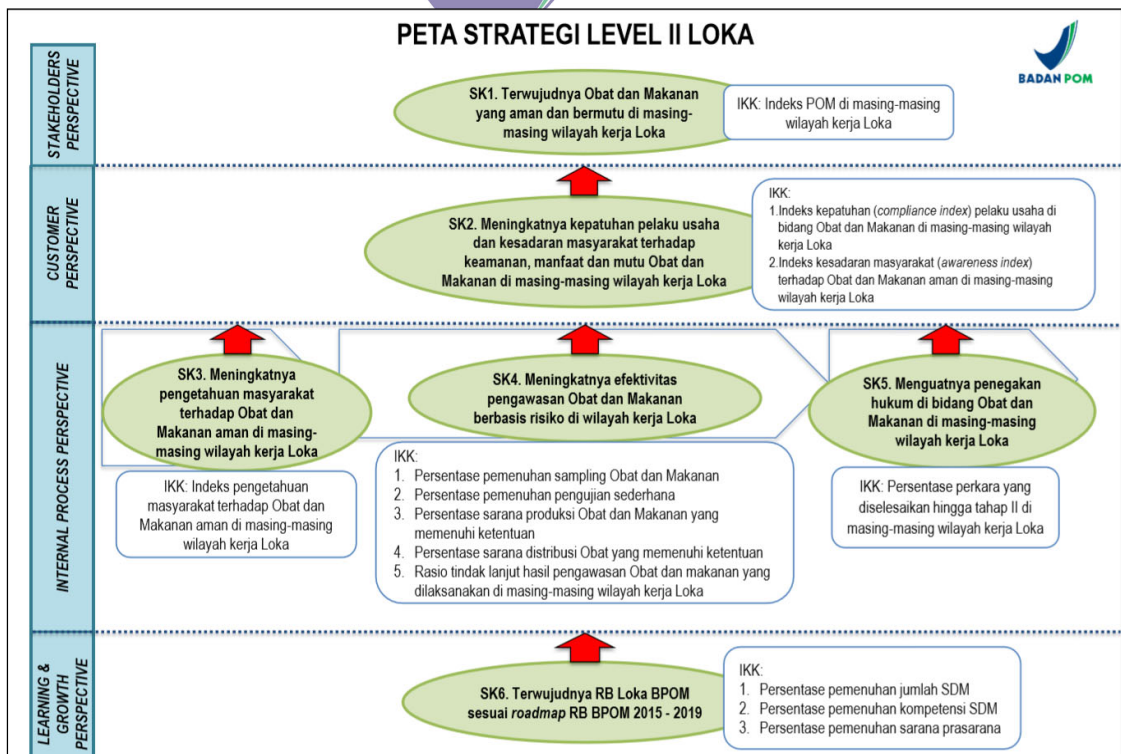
PETA STRATEGI LEVEL II LOKA

BADAN POM

STAKEHOLDERS PERSPECTIVE

SK1. Terwujudnya Obat dan Makanan yang aman dan bermutu di masing-masing wilayah kerja Loka

IKK: Indeks POM di masing-masing wilayah kerja Loka

CUSTOMER PERSPECTIVE

SK2. Meningkatnya kepatuhan pelaku usaha dan kesadaran masyarakat terhadap keamanan, manfaat dan mutu Obat dan Makanan di masing-masing wilayah kerja Loka

IKK:
1. Indeks kepatuhan (*compliance index*) pelaku usaha di bidang Obat dan Makanan di masing-masing wilayah kerja Loka
2. Indeks kesadaran masyarakat (*awareness index*) terhadap Obat dan Makanan aman di masing-masing wilayah kerja Loka

INTERNAL PROCESS PERSPECTIVE

SK3. Meningkatnya pengetahuan masyarakat terhadap Obat dan Makanan aman di masing-masing wilayah kerja Loka

IKK: Indeks pengetahuan masyarakat terhadap Obat dan Makanan aman di masing-masing wilayah kerja Loka

SK4. Meningkatnya efektivitas pengawasan Obat dan Makanan berbasis risiko di wilayah kerja Loka

IKK:
1. Persentase pemenuhan sampling Obat dan Makanan
2. Persentase pemenuhan pengujian sederhana
3. Persentase sarana produksi Obat dan Makanan yang memenuhi ketentuan
4. Persentase sarana distribusi Obat yang memenuhi ketentuan
5. Rasio tindak lanjut hasil pengawasan Obat dan makanan yang dilaksanakan di masing-masing wilayah kerja Loka

SK5. Menguatnya penegakan hukum di bidang Obat dan Makanan di masing-masing wilayah kerja Loka

IKK: Persentase perkara yang diselesaikan hingga tahap II di masing-masing wilayah kerja Loka

LEARNING & GROWTH PERSPECTIVE

SK6. Terwujudnya RB Loka BPOM sesuai *roadmap* RB BPOM 2015 - 2019

IKK:
1. Persentase pemenuhan jumlah SDM
2. Persentase pemenuhan kompetensi SDM
3. Persentase pemenuhan sarana prasarana